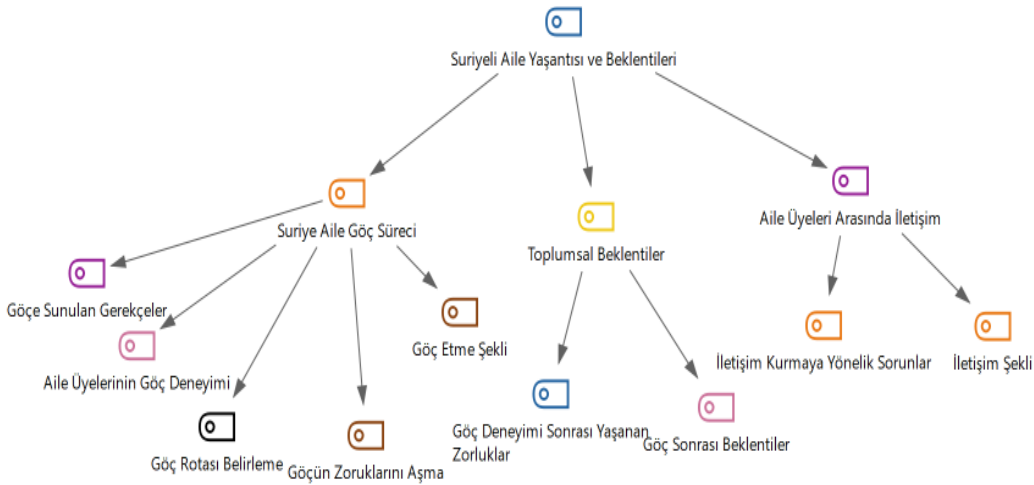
Suriyeli Aile Yaşantısı ve Beklentileri

Suriye Aile Göç Süreci

Toplumsal Beklentiler

Aile Üyeleri Arasında İletişim

Göçe Sunulan Gerekçeler

Aile Üyelerinin Göç Deneyimi

Göç Rotası Belirleme

Göçün Zorluklarını Aşma

Göç Etme Şekli

Göç Deneyimi Sonrası Yaşanan Zorluklar

Göç Sonrası Beklentiler

İletişim Kurmaya Yönelik Sorunlar

İletişim Şekli